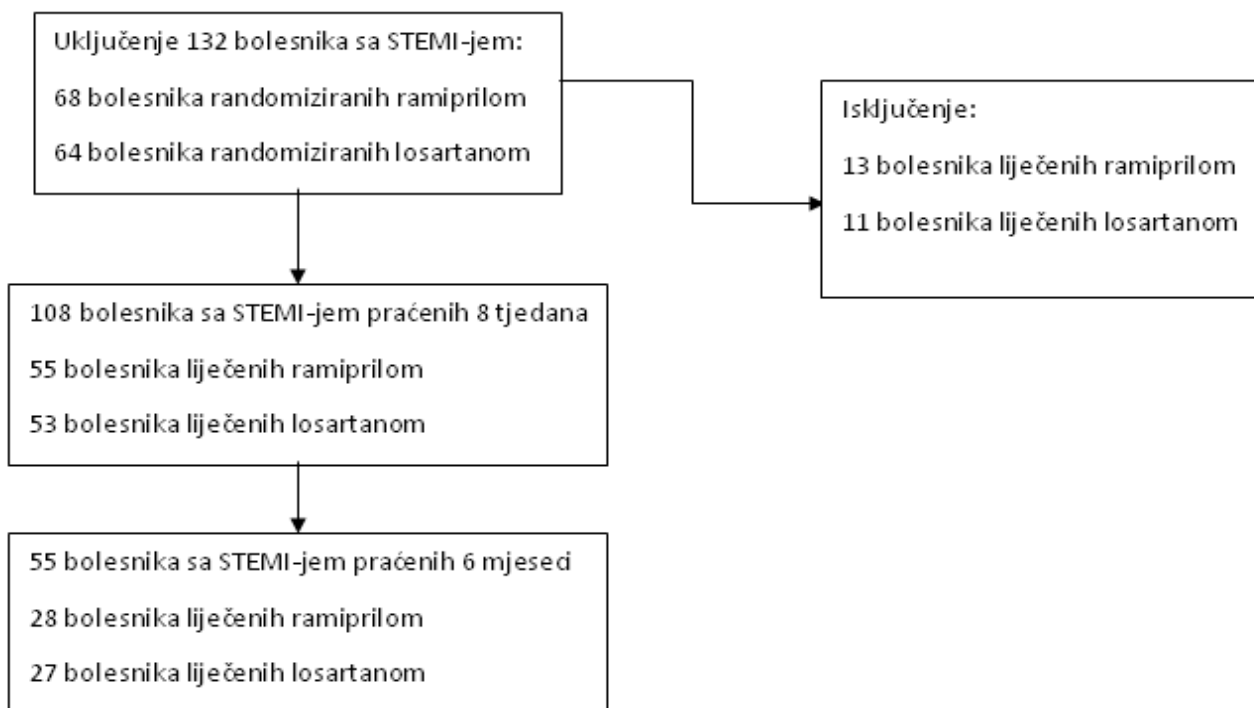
Uključenje 132 bolesnika sa STEMI-jem:

68 bolesnika randomiziranih ramiprilom

64 bolesnika randomiziranih losartanom

Isključenje:

13 bolesnika liječenih ramiprilom

11 bolesnika liječenih losartanom

108 bolesnika sa STEMI-jem praćenih 8 tjedana

55 bolesnika liječenih ramiprilom

53 bolesnika liječenih losartanom

55 bolesnika sa STEMI-jem praćenih 6 mjeseci

28 bolesnika liječenih ramiprilom

27 bolesnika liječenih losartanom